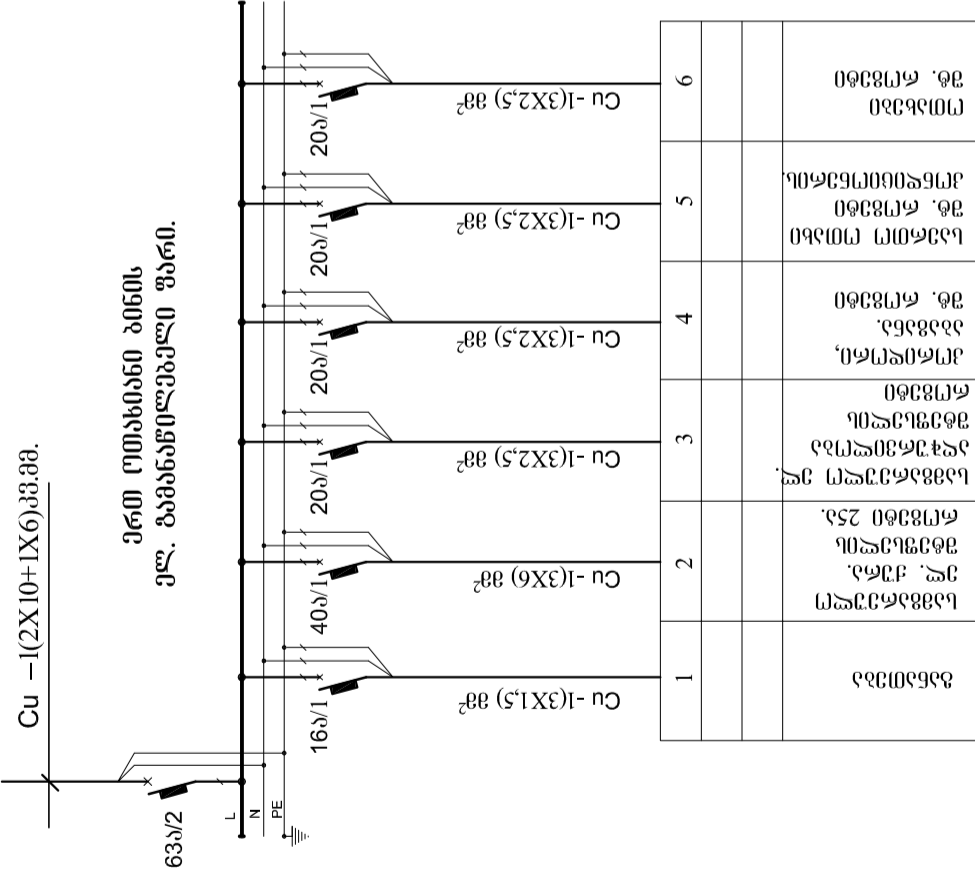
Cu –1(2X10+1X6)მმ.მმ.

ერთ ოთახიანი ბინის
ელ. გამანაწილებელი ფარი.

63ა/2

L
N
PE

16ა/1
Cu -1(3X1,5) მმ$^2$
1
განათება

40ა/1
Cu -1(3X6) მმ$^2$
2
სამზარეულო
ელ. ქურა.
ჩვეულებრივი
როზეტი 25ა.

20ა/1
Cu -1(3X2,5) მმ$^2$
3
სამზარეულო ელ.
მოწყობილობები
ჩვეულებრივი
როზეტი

20ა/1
Cu -1(3X2,5) მმ$^2$
4
ოთახები,
საძინებელი
ჩვ. როზეტი

20ა/1
Cu -1(3X2,5) მმ$^2$
5
სააბაზანო ოთახი
ჩვ. როზეტი
ოთახებისათვის.

20ა/1
Cu -1(3X2,5) მმ$^2$
6
მისაღები
ჩვ. როზეტი